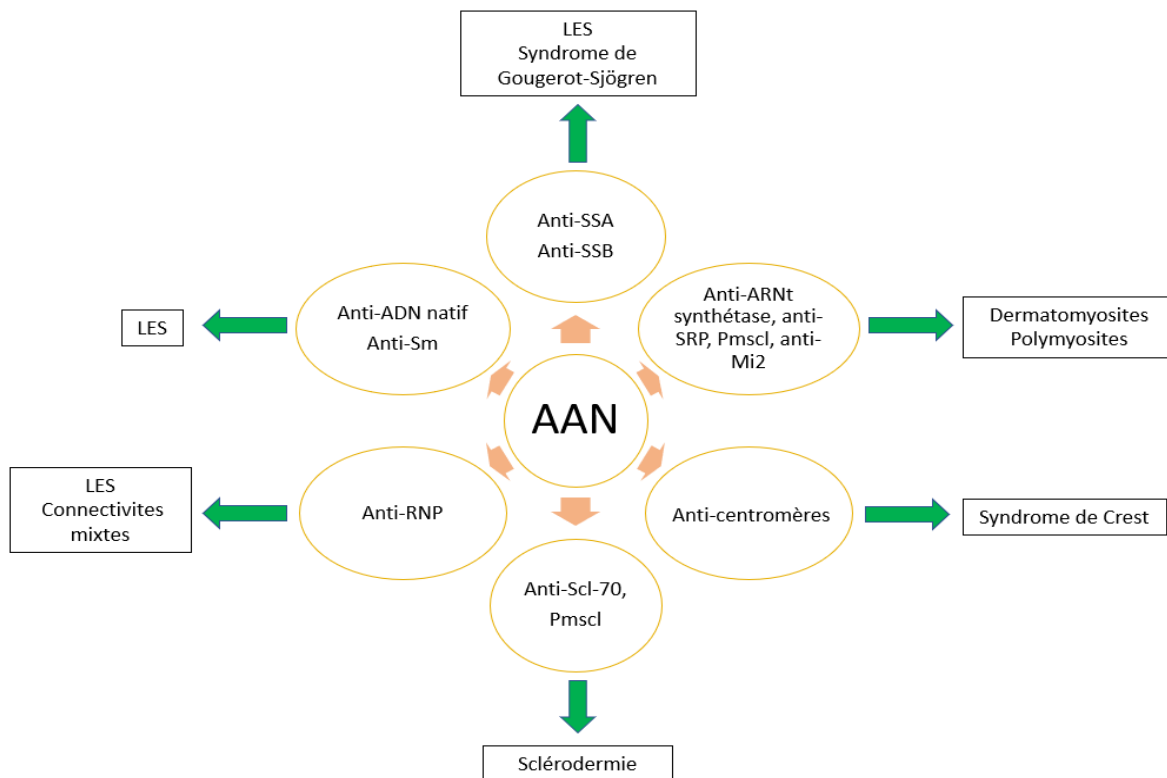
LES
Syndrome de Gougerot-Sjögren

Anti-SSA
Anti-SSB

LES

Anti-ADN natif
Anti-Sm

Anti-ARNt synthétase, anti-SRP, Pmscl, anti-Mi2

Dermatomyosites
Polymyosites

AAN

LES
Connectivites mixtes

Anti-RNP

Anti-centromères

Syndrome de Crest

Anti-Scl-70, Pmscl

Sclérodermie